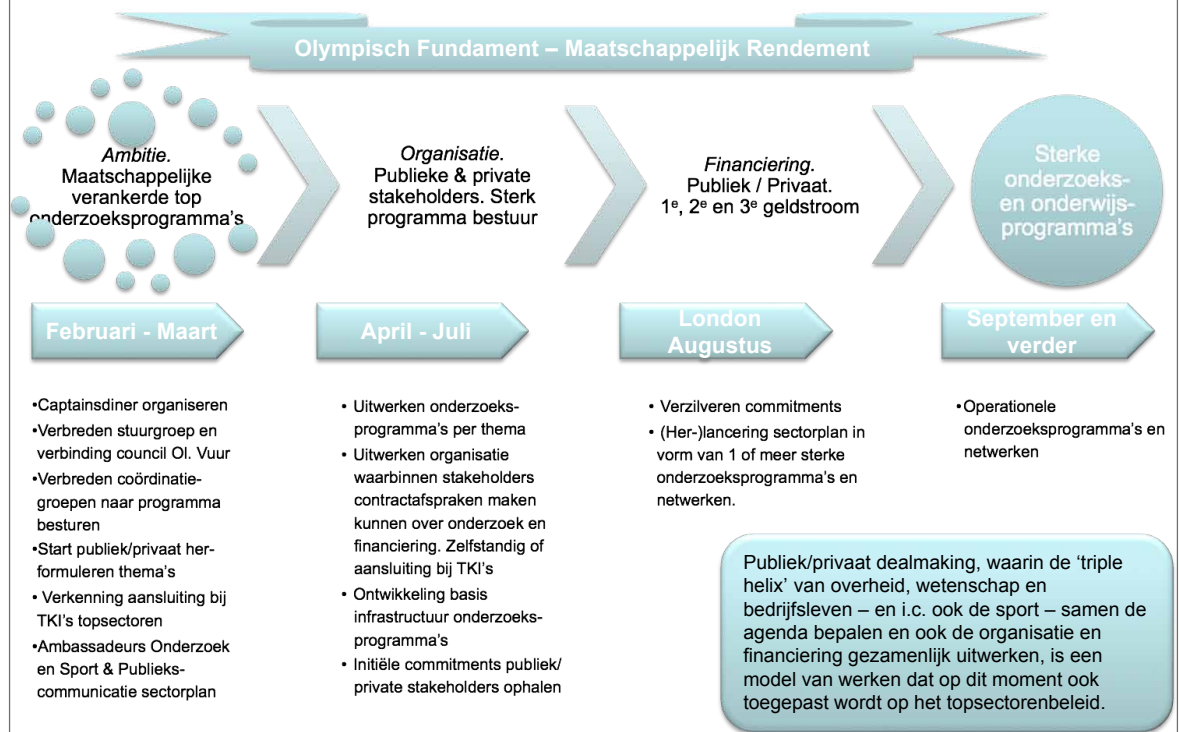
Olympisch Fundament – Maatschappelijk Rendement

*Ambitie.* Maatschappelijke verankerde top onderzoeksprogramma's

*Organisatie.* Publieke & private stakeholders. Sterk programma bestuur

*Financiering.* Publiek / Privaat. 1$^e$, 2$^e$ en 3$^e$ geldstroom

Sterke onderzoeks- en onderwijs-programma's

Februari - Maart

•Captainsdiner organiseren
•Verbreden stuurgroep en verbinding council Ol. Vuur
•Verbreden coördinatiegroepen naar programma besturen
•Start publiek/privaat herformuleren thema's
• Verkenning aansluiting bij TKI's topsectoren
•Ambassadeurs Onderzoek en Sport & Publiekscommunicatie sectorplan

April - Juli

• Uitwerken onderzoeksprogramma's per thema
• Uitwerken organisatie waarbinnen stakeholders contractafspraken maken kunnen over onderzoek en financiering. Zelfstandig of aansluiting bij TKI's
• Ontwikkeling basis infrastructuur onderzoeksprogramma's
• Initiële commitments publiek/ private stakeholders ophalen

London Augustus

• Verzilveren commitments
• (Her-)lancering sectorplan in vorm van 1 of meer sterke onderzoeksprogramma's en netwerken.

September en verder

•Operationele onderzoeksprogramma's en netwerken

Publiek/privaat dealmaking, waarin de 'triple helix' van overheid, wetenschap en bedrijfsleven – en i.c. ook de sport – samen de agenda bepalen en ook de organisatie en financiering gezamenlijk uitwerken, is een model van werken dat op dit moment ook toegepast wordt op het topsectorenbeleid.